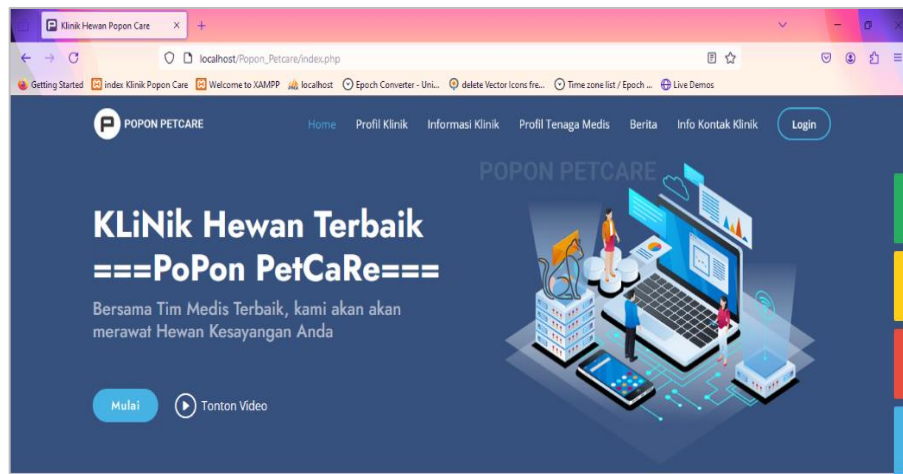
Klinik Hewan Popon Care ×

localhost/Popon_Petcare/index.php

Getting Started | index Klinik Popon Care | Welcome to XAMPP | localhost | Epoch Converter - Uni... | delete Vector Icons fre... | Time zone list / Epoch ... | Live Demos

POPON PETCARE

Home | Profil Klinik | Informasi Klinik | Profil Tenaga Medis | Berita | Info Kontak Klinik | Login

POPON PETCARE

KLiNik Hewan Terbaik
===PoPon PetCaRe===

Bersama Tim Medis Terbaik, kami akan akan merawat Hewan Kesayangan Anda

Mulai

Tonton Video